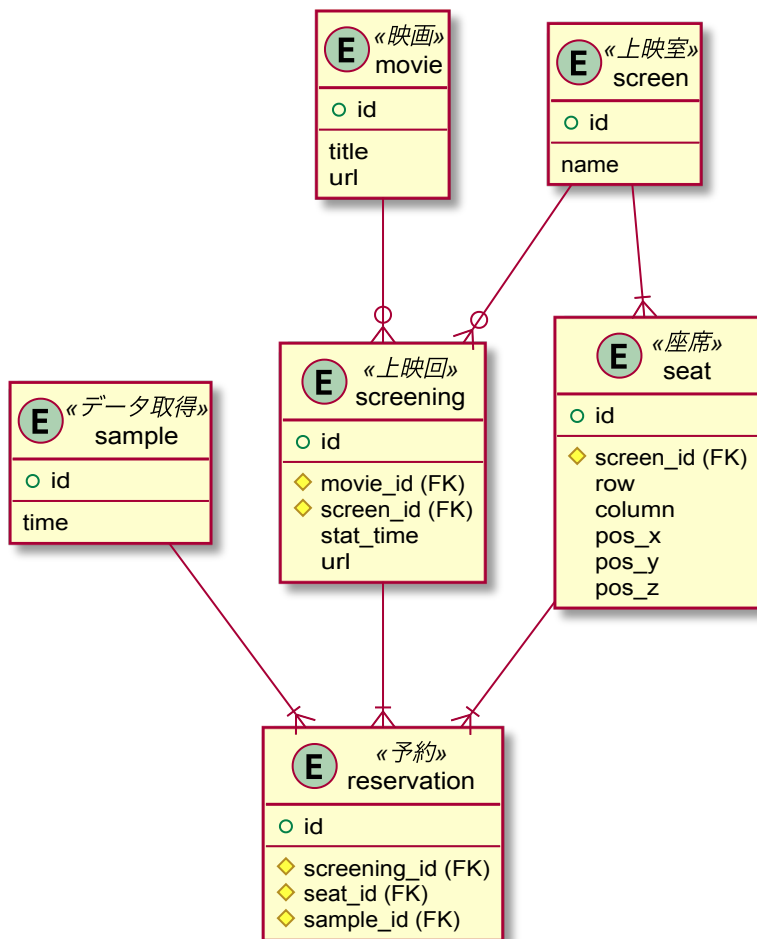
E «映画» movie
id
title
url

E «上映室» screen
id
name

E «データ取得» sample
id
time

E «上映回» screening
id
movie_id (FK)
screen_id (FK)
stat_time
url

E «座席» seat
id
screen_id (FK)
row
column
pos_x
pos_y
pos_z

E «予約» reservation
id
screening_id (FK)
seat_id (FK)
sample_id (FK)